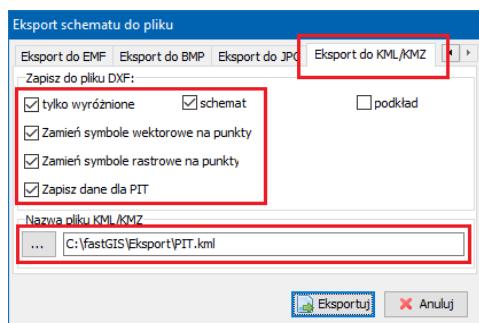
Eksport schematu do pliku

Eksport do EMF | Eksport do BMP | Eksport do JPG | Eksport do KML/KMZ

Zapisz do pliku DXF:

tylko wyróżnione

schemat

podkład

Zamień symbole wektorowe na punkty

Zamień symbole rastrowe na punkty

Zapisz dane dla PIT

Nazwa pliku KML/KMZ

...

C:\fastGIS\Eksport\PIT.kml

Eksportuj

Anuluj